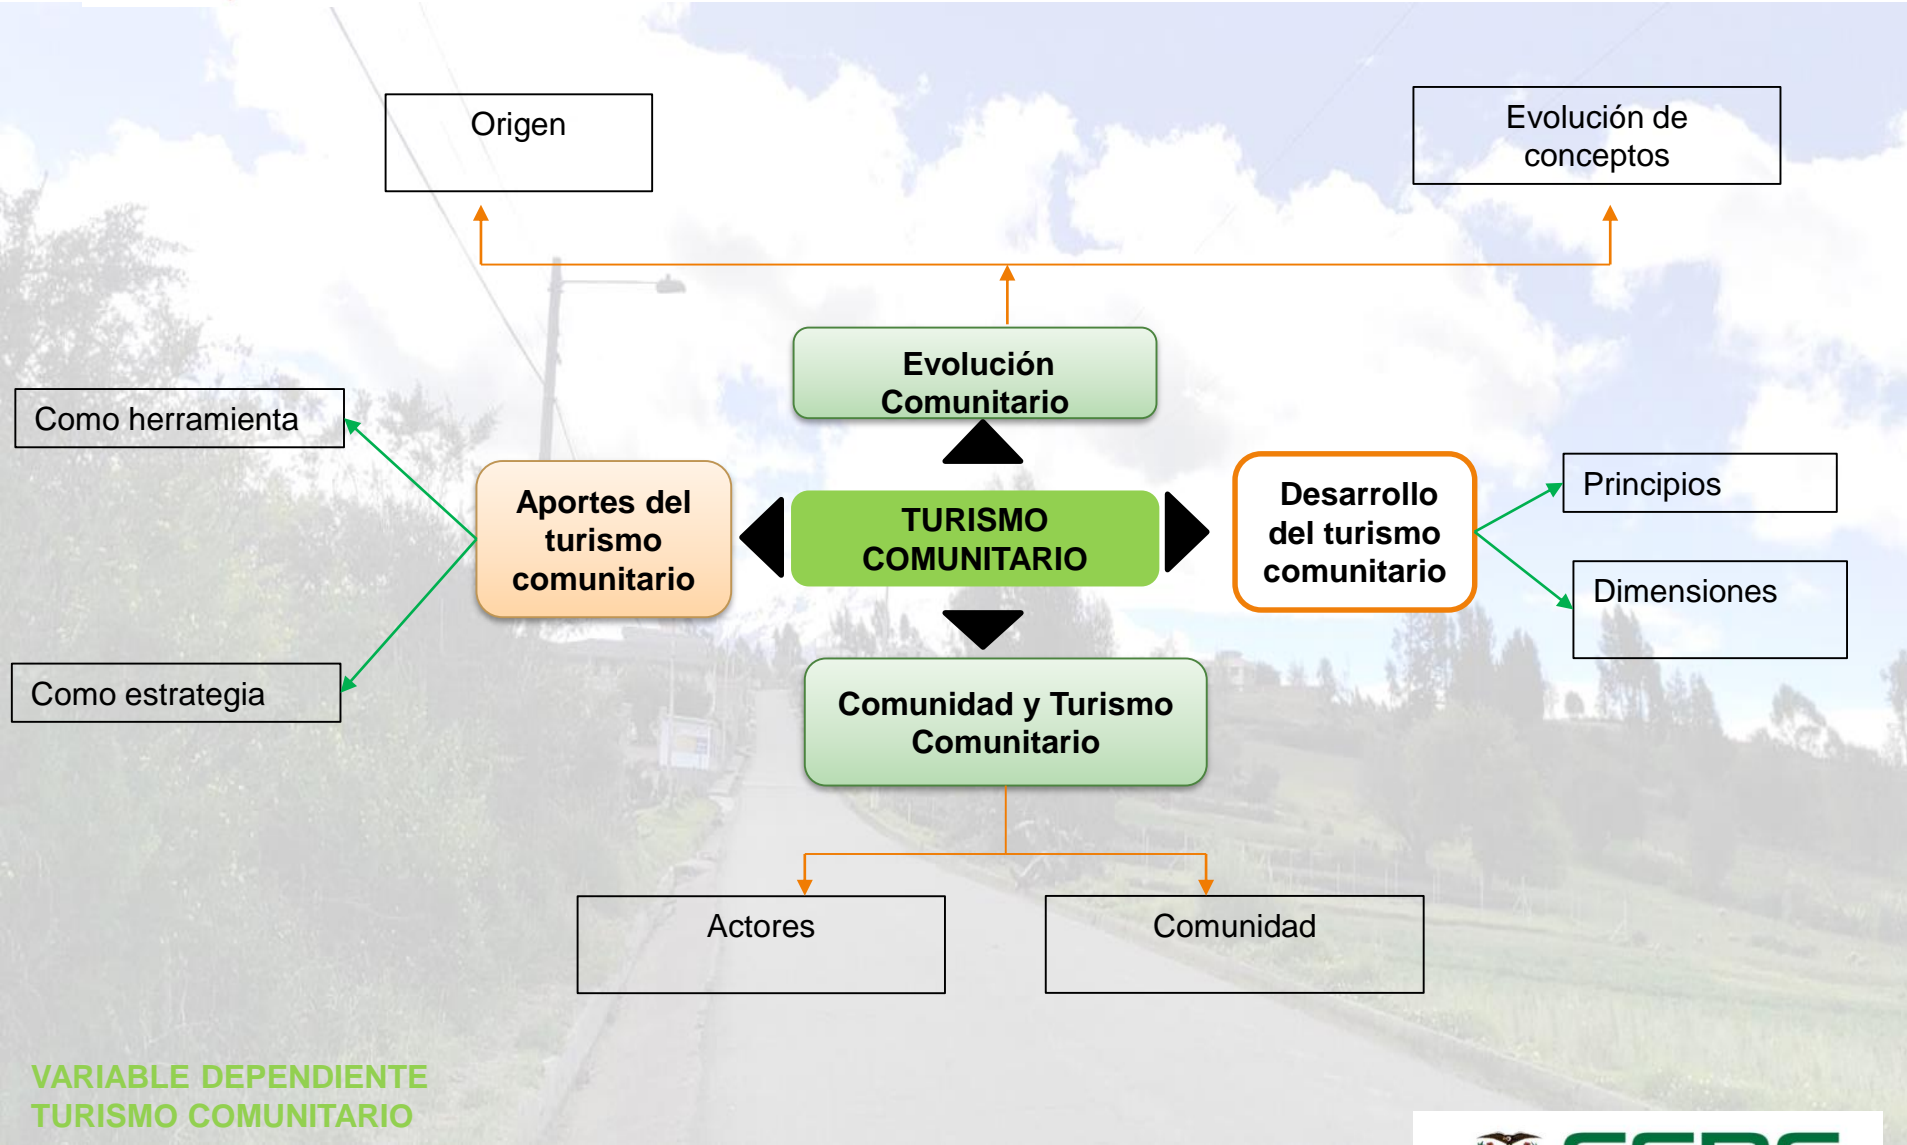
Origen

Evolución de conceptos

Evolución Comunitario

Como herramienta

Aportes del turismo comunitario

TURISMO COMUNITARIO

Desarrollo del turismo comunitario

Principios

Dimensiones

Como estrategia

Comunidad y Turismo Comunitario

Actores

Comunidad

VARIABLE DEPENDIENTE
TURISMO COMUNITARIO